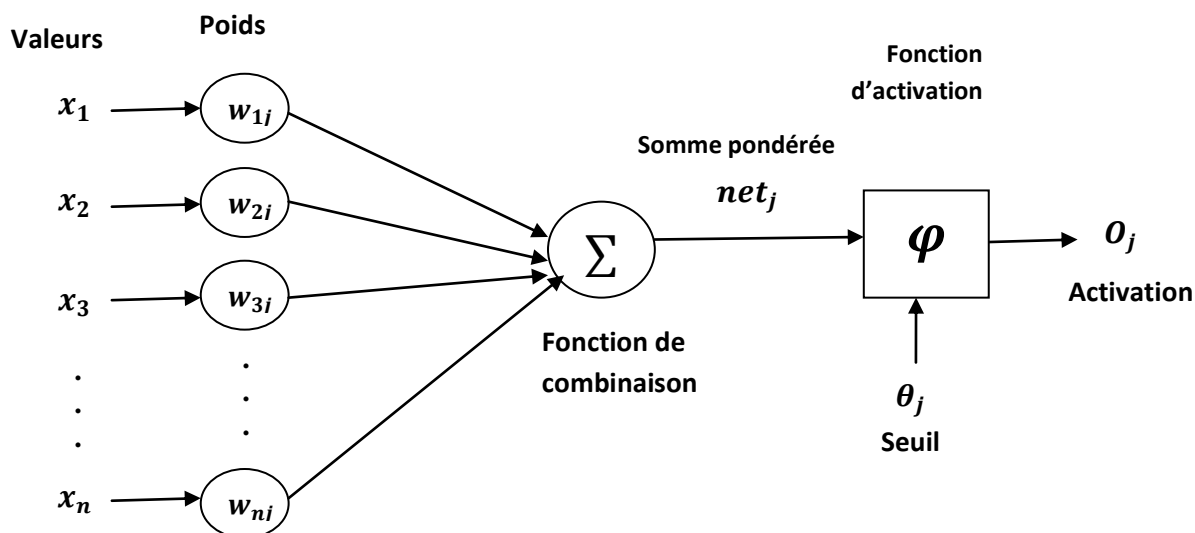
Valeurs

Poids

$x_1$ $w_{1j}$

$x_2$ $w_{2j}$

$x_3$ $w_{3j}$

.
.
.

$x_n$ $w_{nj}$

$\sum$

Fonction de combinaison

Somme pondérée

$net_j$

Fonction d'activation

$\varphi$

$\theta_j$

Seuil

$o_j$

Activation